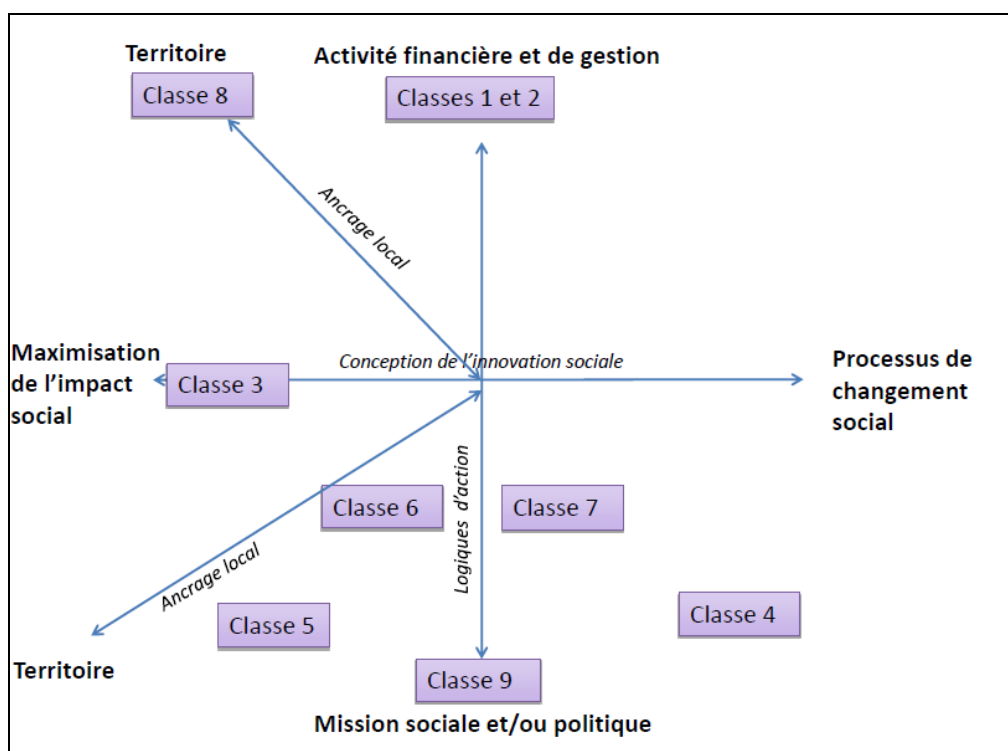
Territoire

Classe 8

Activité financière et de gestion

Classes 1 et 2

Ancrage local

Maximisation de l'impact social

Classe 3

Conception de l'innovation sociale

Processus de changement social

Logiques d'action

Classe 6

Classe 7

Ancrage local

Classe 5

Classe 4

Territoire

Classe 9

Mission sociale et/ou politique